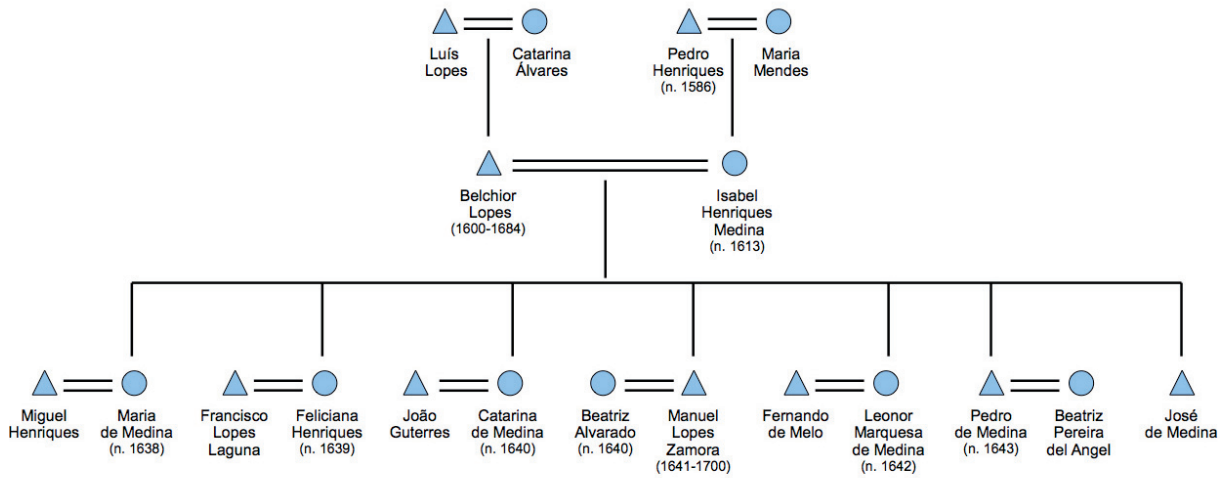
Luís Lopes

Catarina Álvares

Pedro Henriques (n. 1586)

Maria Mendes

Belchior Lopes (1600-1684)

Isabel Henriques Medina (n. 1613)

Miguel Henriques

Maria de Medina (n. 1638)

Francisco Lopes Laguna

Feliciana Henriques (n. 1639)

João Guterres

Catarina de Medina (n. 1640)

Beatriz Alvarado (n. 1640)

Manuel Lopes Zamora (1641-1700)

Fernando de Melo

Leonor Marquesa de Medina (n. 1642)

Pedro de Medina (n. 1643)

Beatriz Pereira del Angel

José de Medina